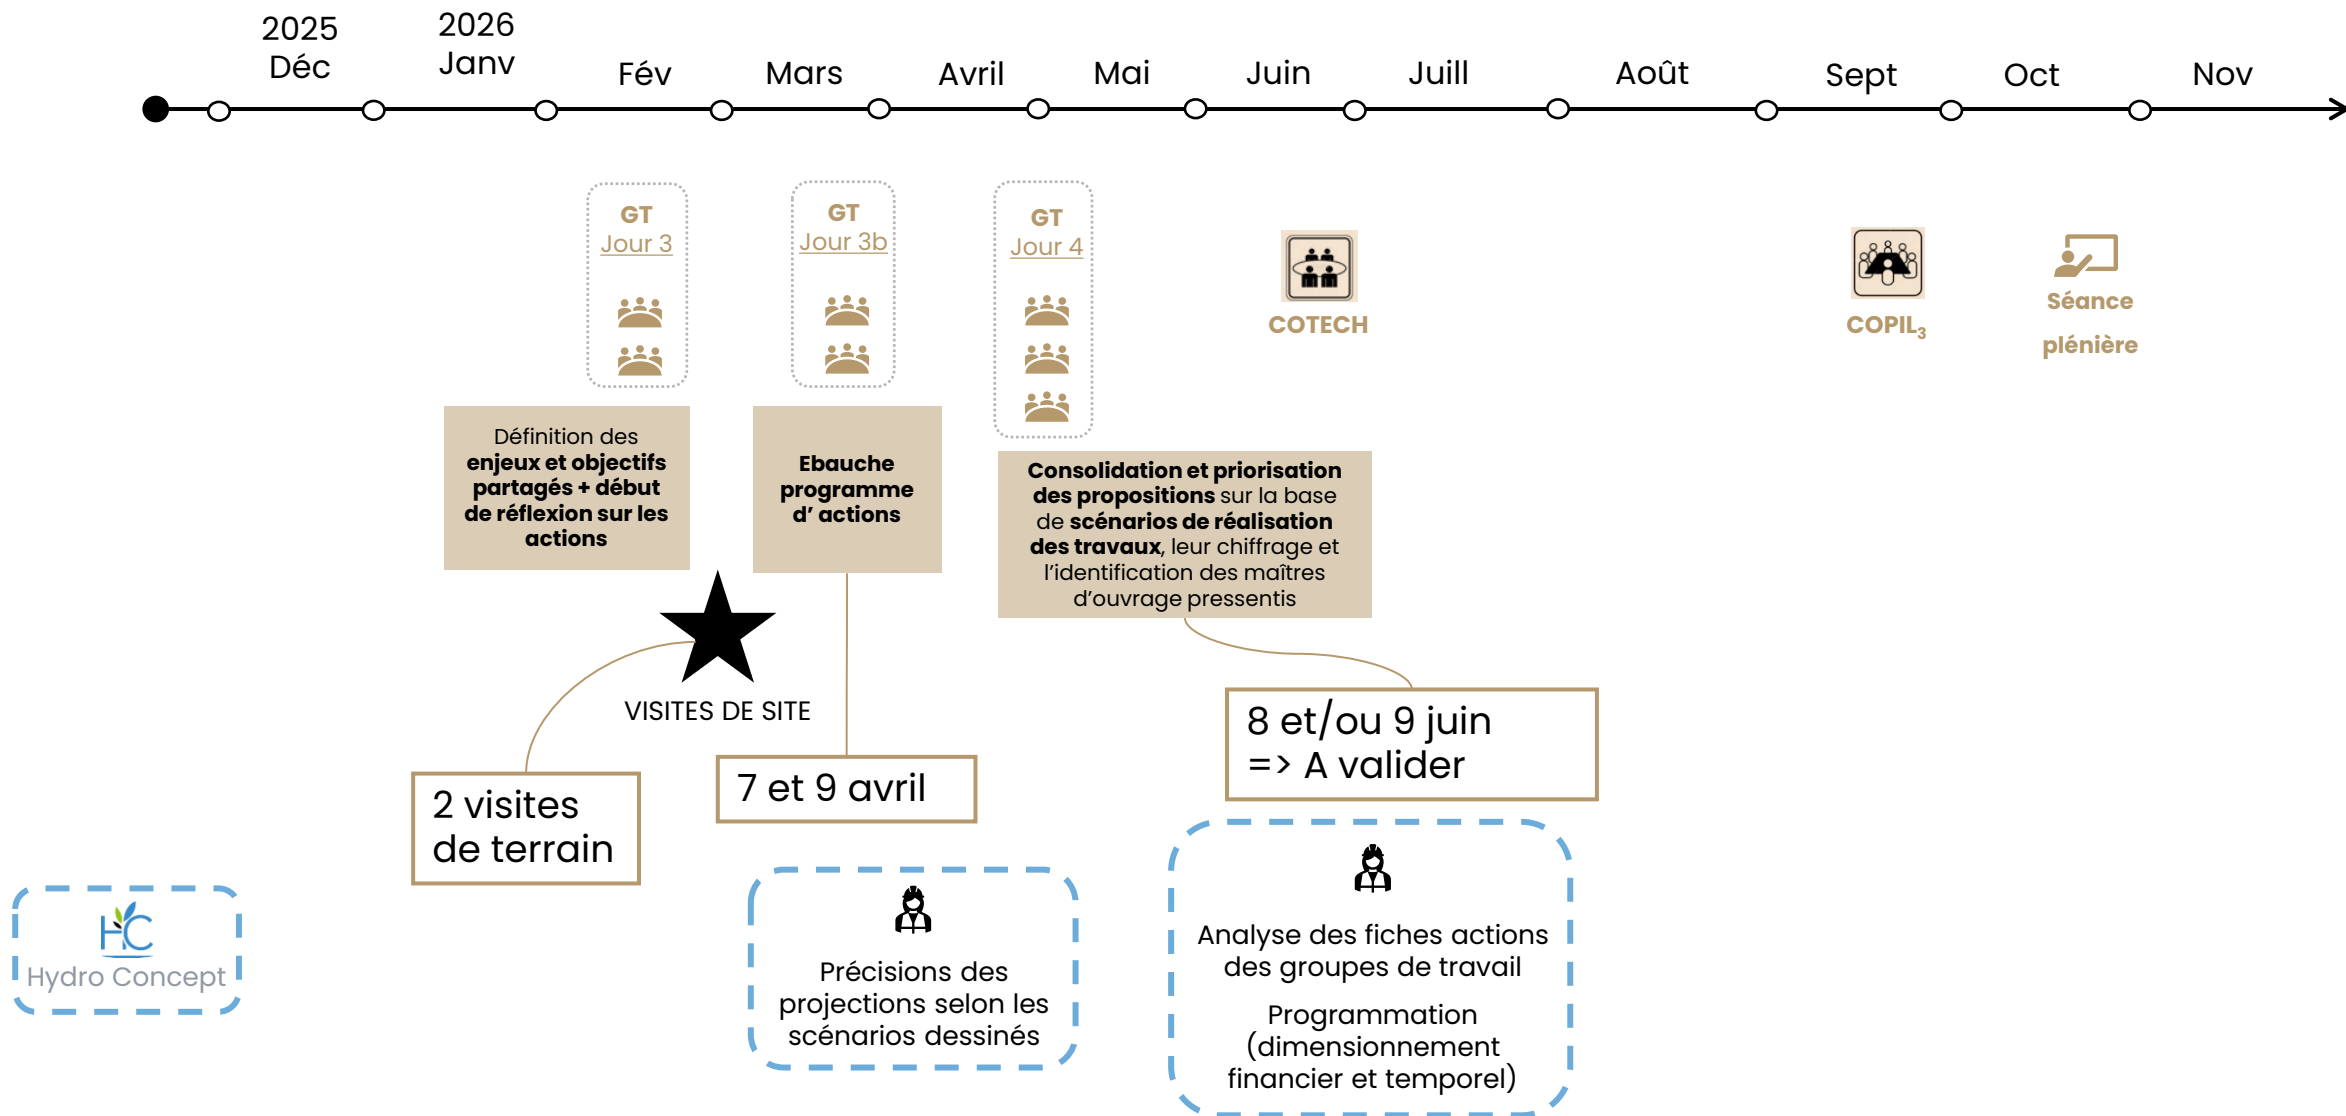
2025 Déc

2026 Janv

Fév

Mars

Avril

Mai

Juin

Juill

Août

Sept

Oct

Nov

GT Jour 3

GT Jour 3b

GT Jour 4

COTECH

COPIL$_3$

Séance plénière

Définition des **enjeux et objectifs partagés + début de réflexion sur les actions**

**Ebauche programme d' actions**

**Consolidation et priorisation des propositions** sur la base de **scénarios de réalisation des travaux**, leur chiffrage et l'identification des maîtres d'ouvrage pressentis

VISITES DE SITE

2 visites de terrain

7 et 9 avril

8 et/ou 9 juin => A valider

Précisions des projections selon les scénarios dessinés

Analyse des fiches actions des groupes de travail

Programmation (dimensionnement financier et temporel)

HC
Hydro Concept